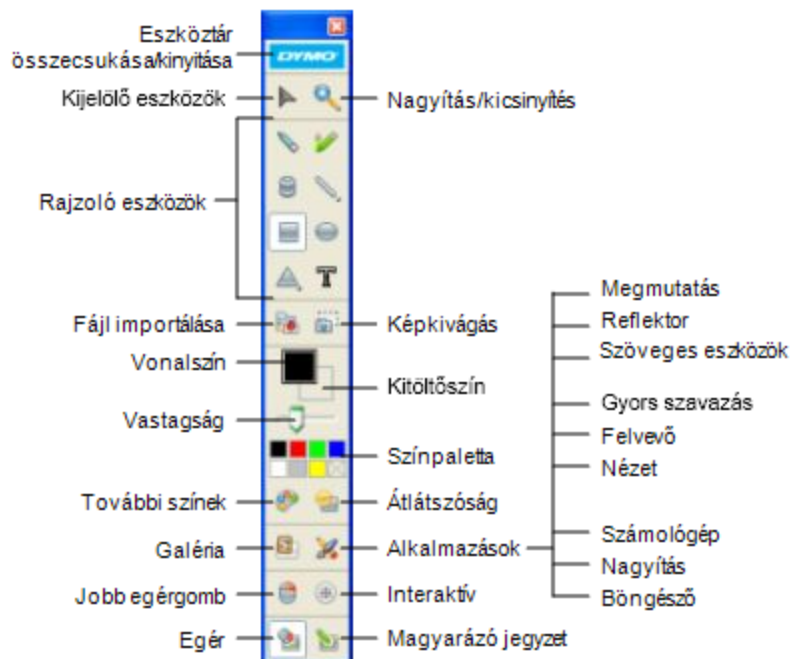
Eszköztár összecsukása/kinyitása

DYMO

Kijelölő eszközök

Nagyítás/kicsinyítés

Rajzoló eszközök

Fájl importálása

Képkivágás

Vonalszín

Kitöltőszín

Vastagság

Színpaletta

További színek

Átlátszóság

Galéria

Alkalmazások

Jobb egérgomb

Interaktív

Egér

Magyarázó jegyzet

Megmutatás
Reflektor
Szöveges eszközök
Gyors szavazás
Felvevő
Nézet
Számológép
Nagyítás
Böngésző